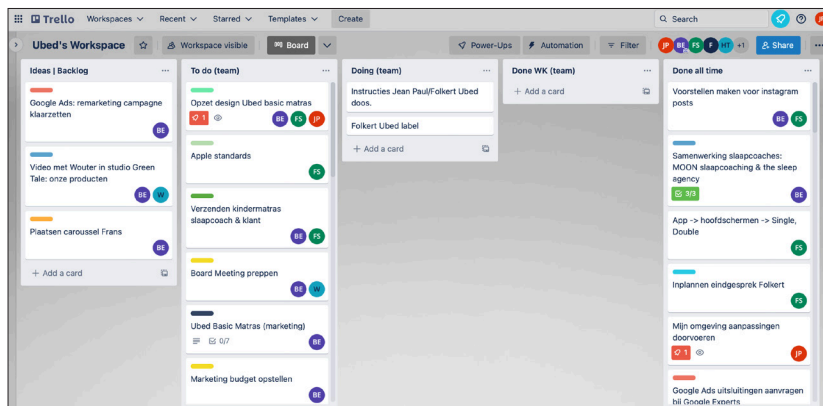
Trello Workspaces Recent Starred Templates Create

Search

Ubed's Workspace

Workspace visible

Board

Power-Ups

Automation

Filter

JP BE FS F HT +1

Share

Ideas | Backlog

Google Ads: remarketing campagne klaarzetten

BE

Video met Wouter in studio Green Tale: onze producten

BE W

Plaatsen caroussel Frans

BE

+ Add a card

To do (team)

Opzet design Ubed basic matras

1

BE FS JP

Apple standards

FS

Verzenden kindermatras slaapcoach & klant

BE FS

Board Meeting preppen

BE W

Ubed Basic Matras (marketing)

0/7

BE

Marketing budget opstellen

BE

Doing (team)

Instructies Jean Paul/Folkert Ubed doos.

Folkert Ubed label

+ Add a card

Done WK (team)

+ Add a card

Done all time

Voorstellen maken voor instagram posts

BE FS

Samenwerking slaapcoaches: MOON slaapcoaching & the sleep agency

3/3

BE

App -> hoofdschermen -> Single, Double

FS

Inplannen eindgesprek Folkert

FS

Mijn omgeving aanpassingen doorvoeren

1

JP

Google Ads uitsluitingen aanvragen bij Google Experts